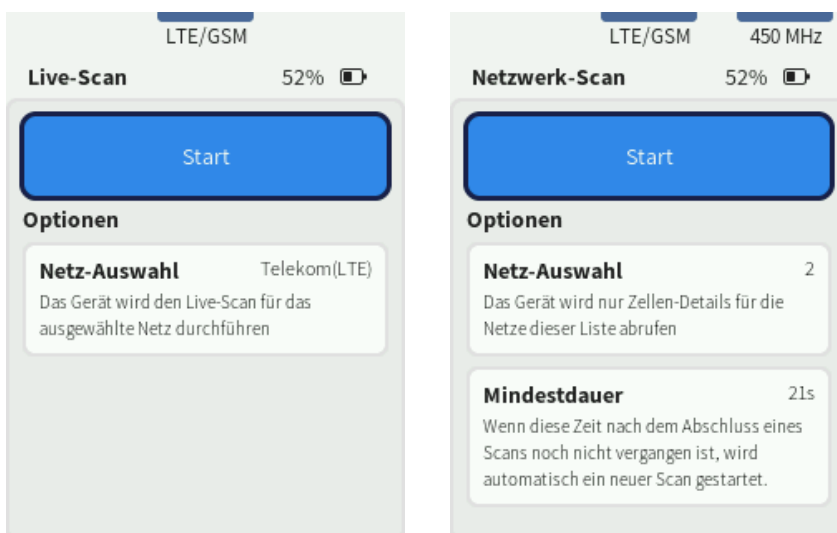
LTE/GSM

Live-Scan 52%

Start

Optionen

Netz-Auswahl Telekom(LTE)

Das Gerät wird den Live-Scan für das ausgewählte Netz durchführen

LTE/GSM 450 MHz

Netzwerk-Scan 52%

Start

Optionen

Netz-Auswahl 2

Das Gerät wird nur Zellen-Details für die Netze dieser Liste abrufen

Mindestdauer 21s

Wenn diese Zeit nach dem Abschluss eines Scans noch nicht vergangen ist, wird automatisch ein neuer Scan gestartet.